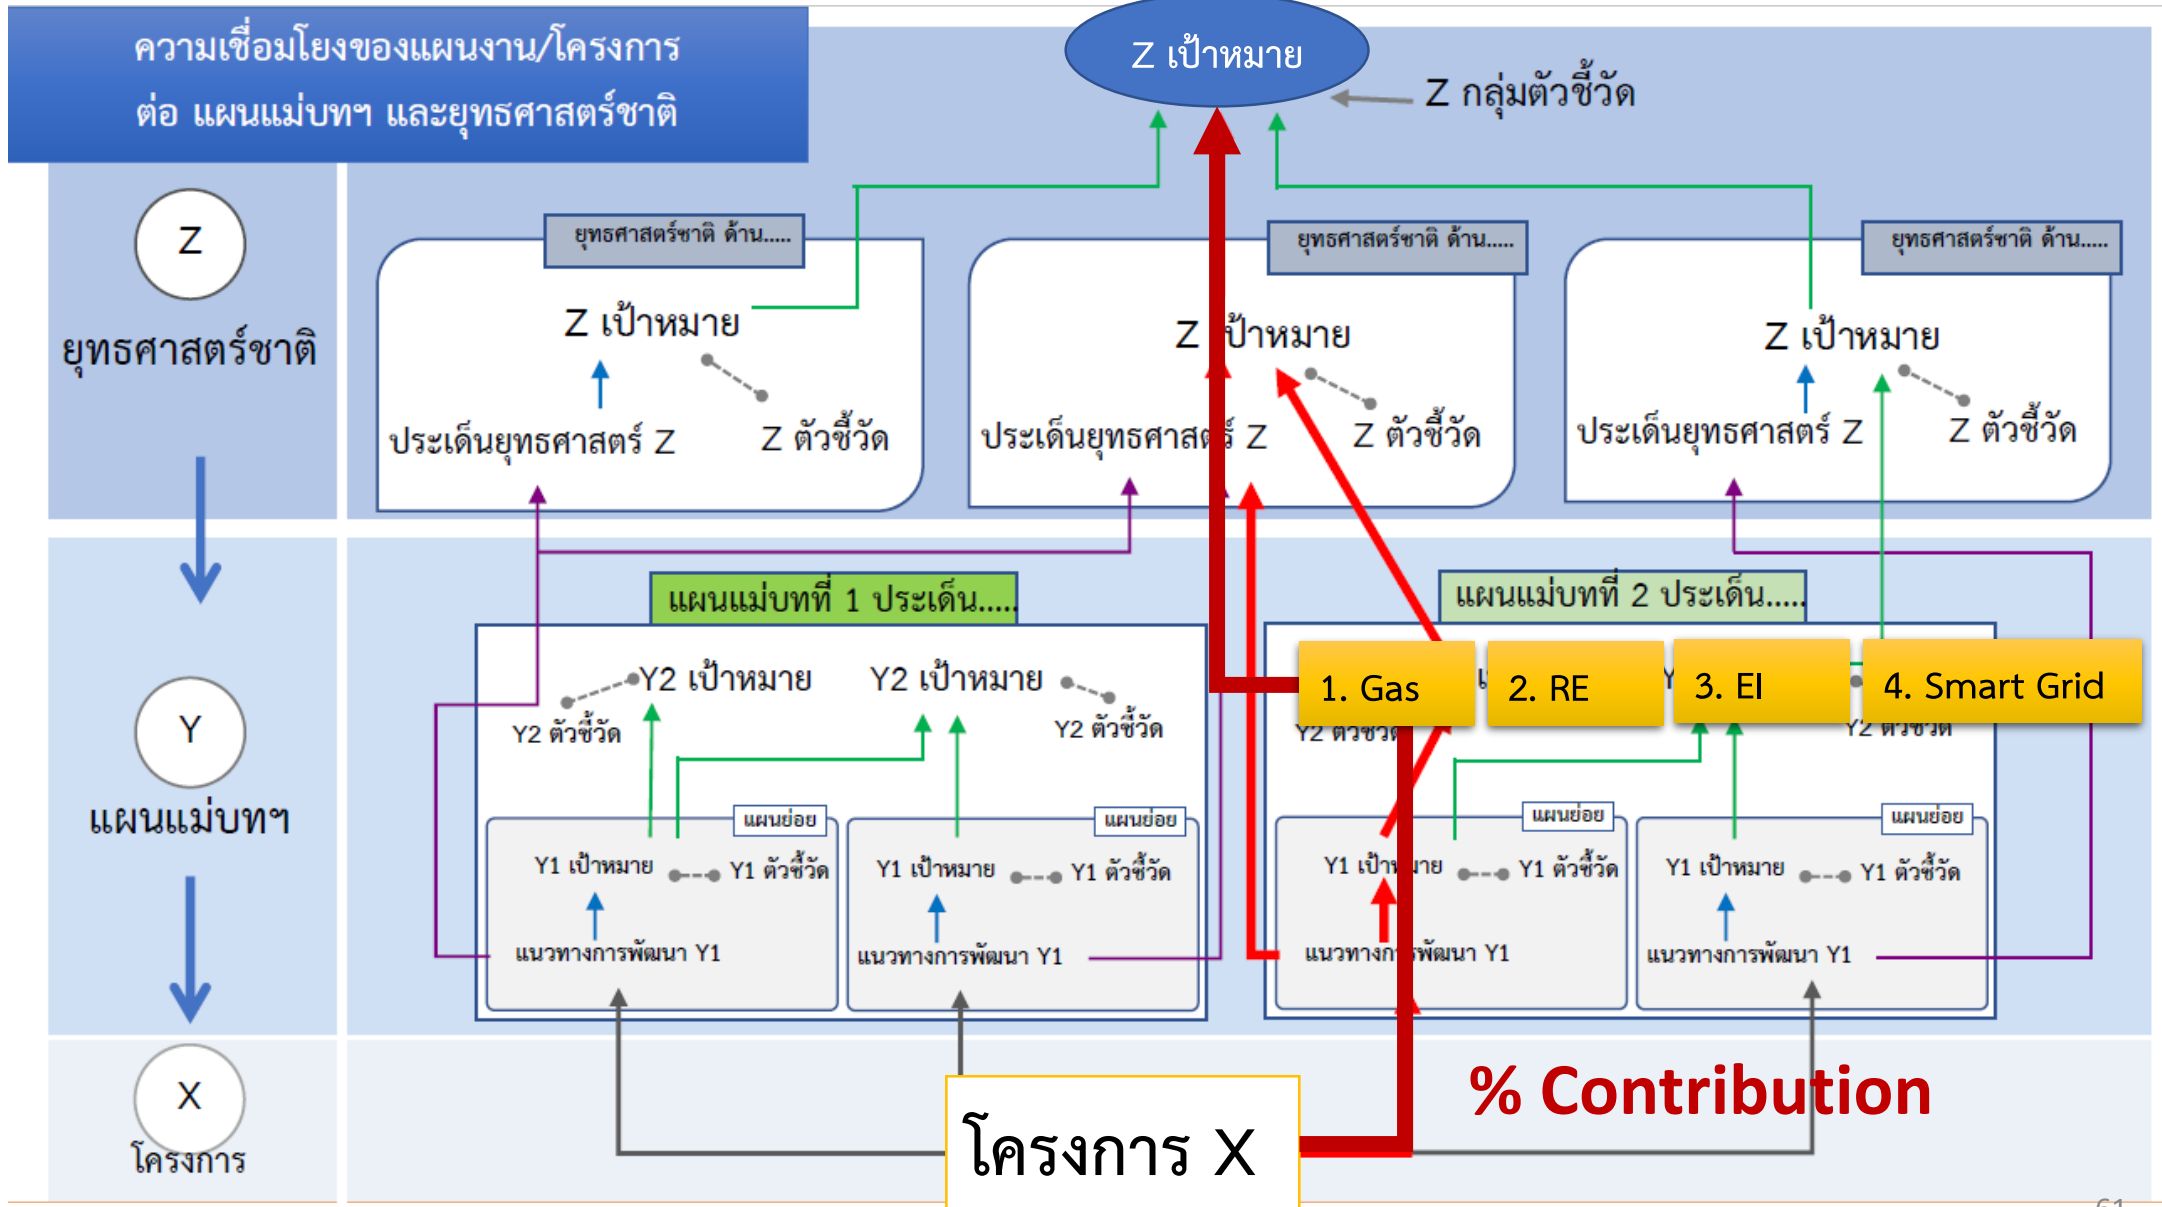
ความเชื่อมโยงของแผนงาน/โครงการ
ต่อ แผนแม่บทฯ และยุทธศาสตร์ชาติ

Z เป้าหมาย

Z กลุ่มตัวชี้วัด

Z
ยุทธศาสตร์ชาติ

Y
แผนแม่บทฯ

X
โครงการ

ยุทธศาสตร์ชาติ ด้าน.....
Z เป้าหมาย
ประเด็นยุทธศาสตร์ Z
Z ตัวชี้วัด

ยุทธศาสตร์ชาติ ด้าน.....
Z เป้าหมาย
ประเด็นยุทธศาสตร์ Z
Z ตัวชี้วัด

ยุทธศาสตร์ชาติ ด้าน.....
Z เป้าหมาย
ประเด็นยุทธศาสตร์ Z
Z ตัวชี้วัด

แผนแม่บทที่ 1 ประเด็น.....
Y2 เป้าหมาย
Y2 ตัวชี้วัด
Y2 เป้าหมาย
Y2 ตัวชี้วัด
แผนย่อย
Y1 เป้าหมาย
Y1 ตัวชี้วัด
แนวทางการพัฒนา Y1
แผนย่อย
Y1 เป้าหมาย
Y1 ตัวชี้วัด
แนวทางการพัฒนา Y1

แผนแม่บทที่ 2 ประเด็น.....
1. Gas
2. RE
3. EI
4. Smart Grid
Y2 ตัวชี้วัด
Y2 ตัวชี้วัด
แผนย่อย
Y1 เป้าหมาย
Y1 ตัวชี้วัด
แนวทางการพัฒนา Y1
แผนย่อย
Y1 เป้าหมาย
Y1 ตัวชี้วัด
แนวทางการพัฒนา Y1

โครงการ X

% Contribution

61